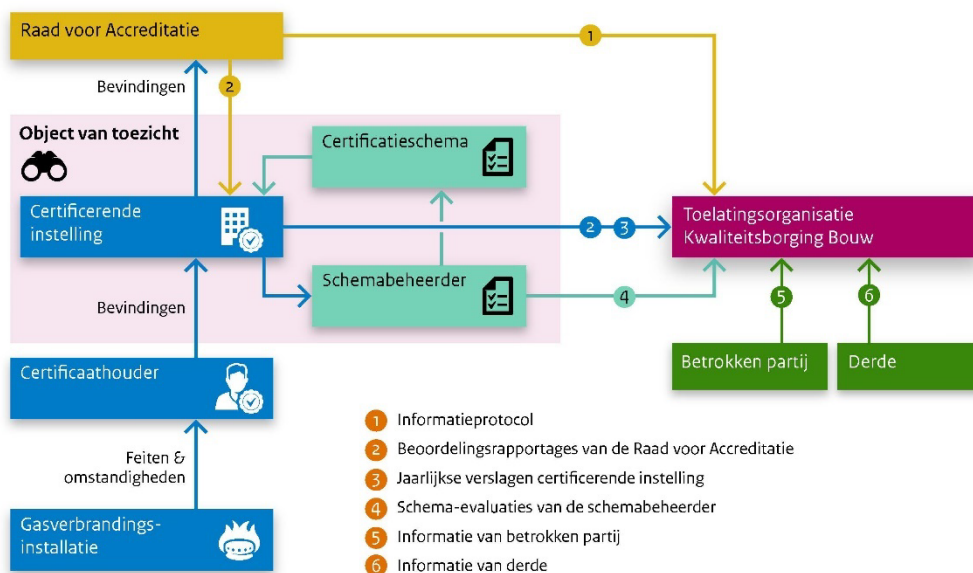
Raad voor Accreditatie

1

2

Bevindingen

Object van toezicht

Certificatieschema

Certificerende instelling

2 3

Toelatingsorganisatie Kwaliteitsborging Bouw

Schemabeheerder

4

5

6

Bevindingen

Certificaathouder

Betrokken partij

Derde

Feiten & omstandigheden

Gasverbrandings-installatie

1 Informatieprotocol

2 Beoordelingsrapportages van de Raad voor Accreditatie

3 Jaarlijkse verslagen certificerende instelling

4 Schema-evaluaties van de schemabeheerder

5 Informatie van betrokken partij

6 Informatie van derde